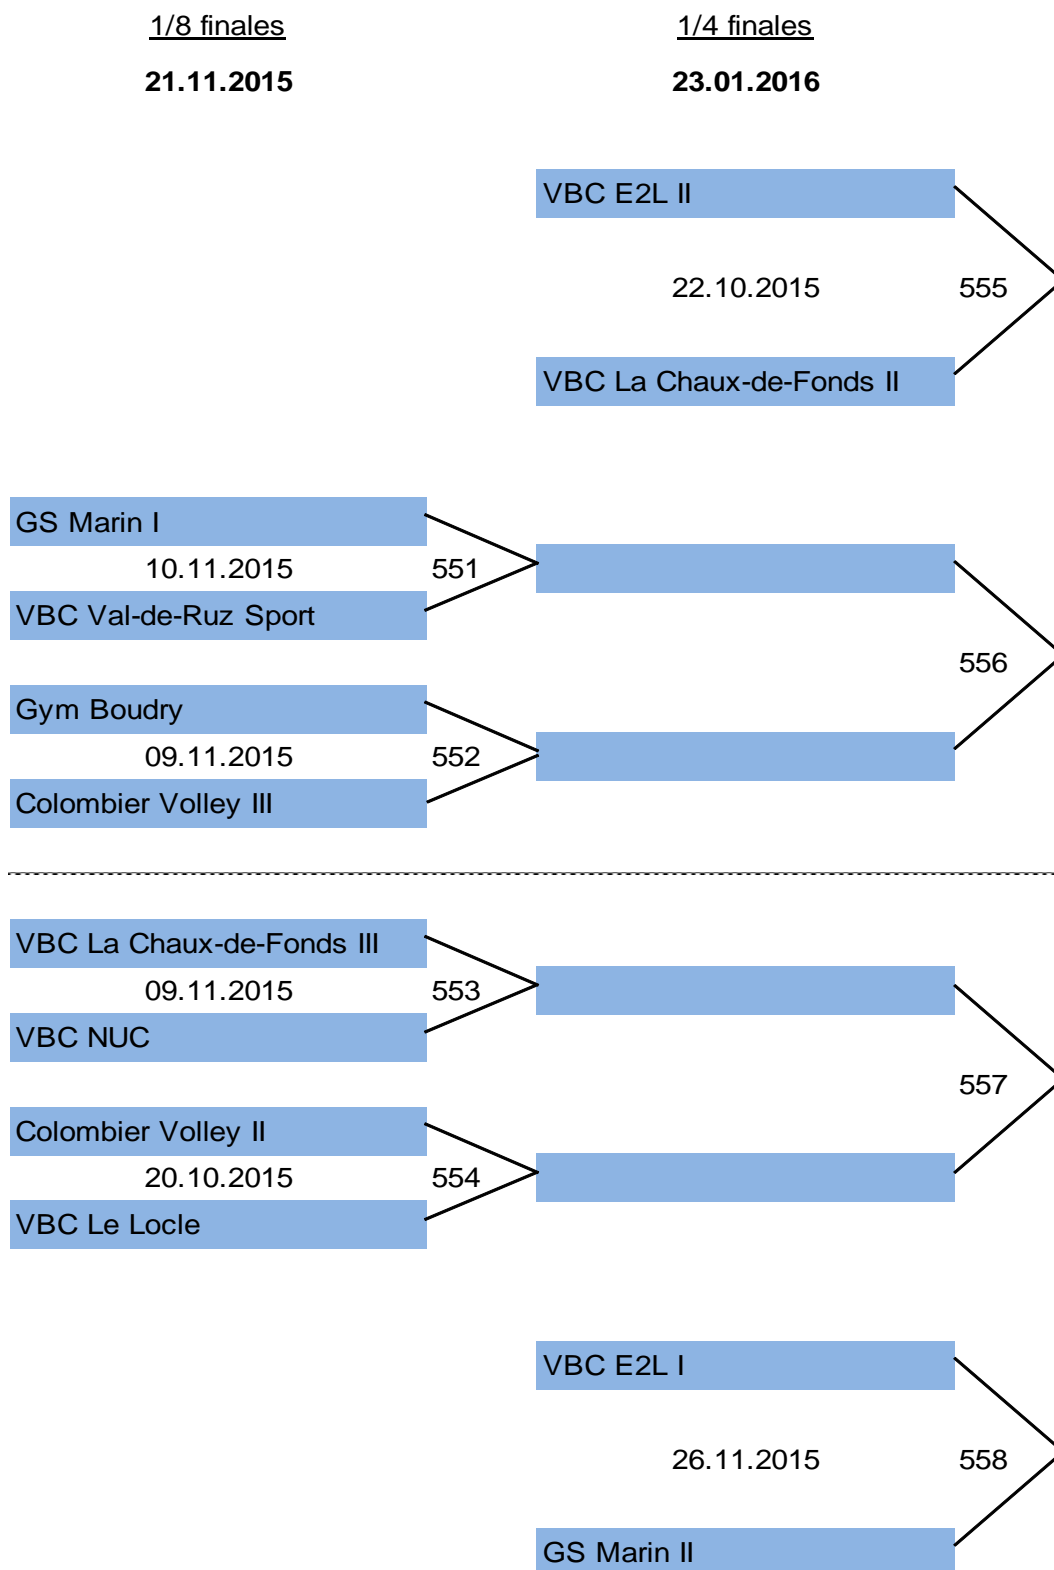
1/8 finales

**21.11.2015**

1/4 finales

**23.01.2016**

VBC E2L II

22.10.2015

555

VBC La Chaux-de-Fonds II

GS Marin I

10.11.2015

551

VBC Val-de-Ruz Sport

556

Gym Boudry

09.11.2015

552

Colombier Volley III

VBC La Chaux-de-Fonds III

09.11.2015

553

VBC NUC

557

Colombier Volley II

20.10.2015

554

VBC Le Locle

VBC E2L I

26.11.2015

558

GS Marin II